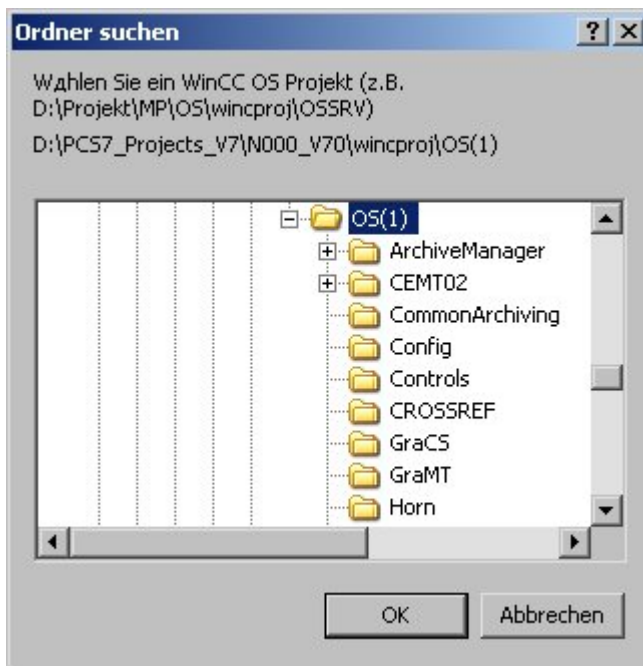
Ordner suchen

?

Wдhlen Sie ein WinCC OS Projekt (z.B. D:\Projekt\MP\OS\wincproj\OSSRV)

D:\PCS7_Projects_V7\N000_V70\wincproj\OS(1)

OS(1)
ArchiveManager
CEMT02
CommonArchiving
Config
Controls
CROSSREF
GraCS
GraMT
Horn

OK

Abbrechen